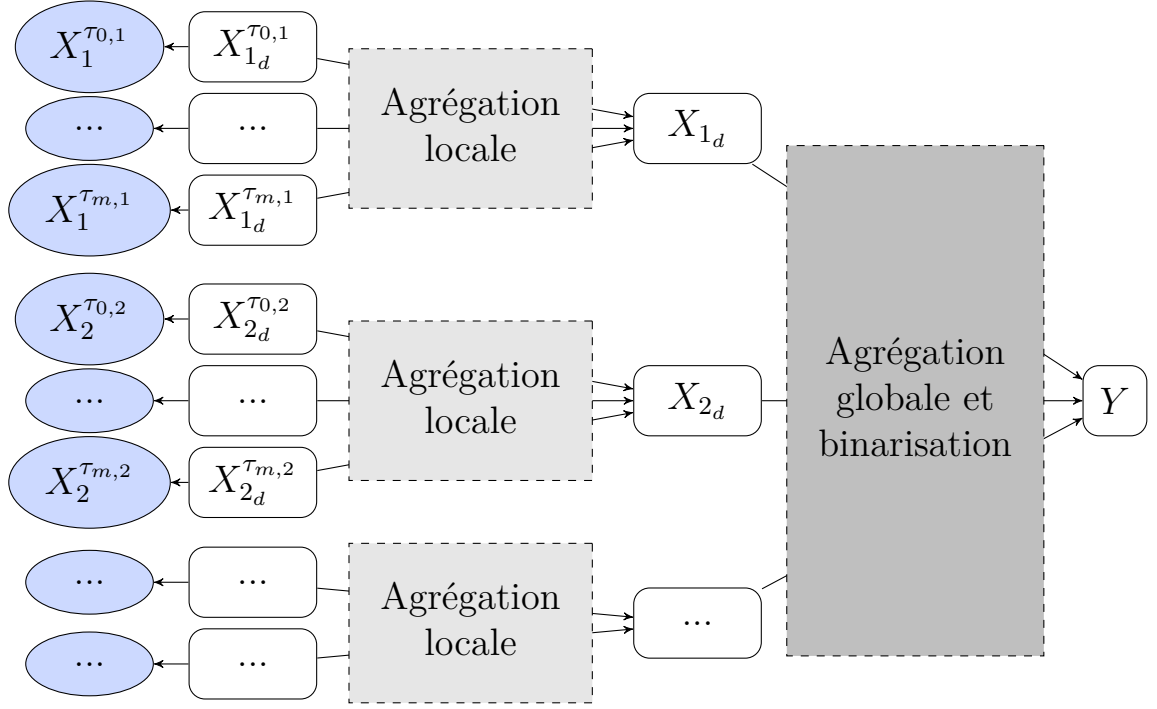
$X_1^{\tau_{0,1}}$ $X_{1_d}^{\tau_{0,1}}$

... ...

$X_1^{\tau_{m,1}}$ $X_{1_d}^{\tau_{m,1}}$

Agrégation locale

$X_{1_d}$

$X_2^{\tau_{0,2}}$ $X_{2_d}^{\tau_{0,2}}$

... ...

$X_2^{\tau_{m,2}}$ $X_{2_d}^{\tau_{m,2}}$

Agrégation locale

$X_{2_d}$

Agrégation globale et binarisation

$Y$

... ...

... ...

Agrégation locale

...